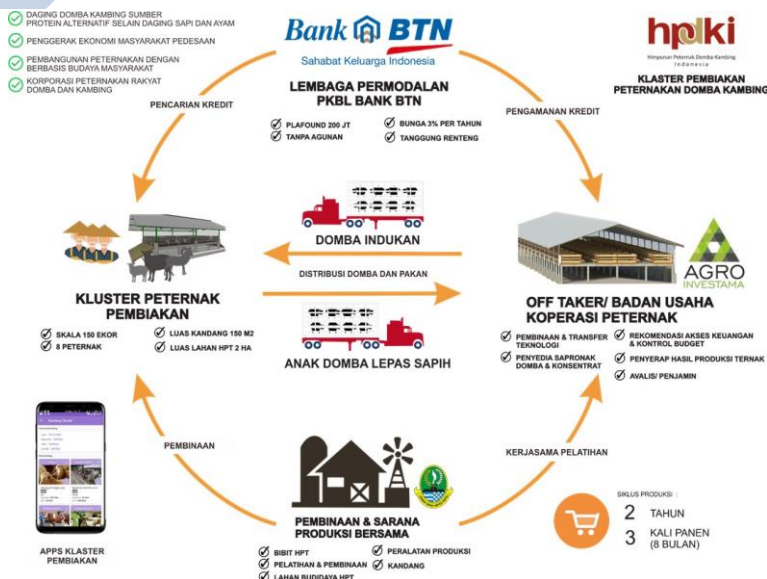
DAGING DOMBA KAMBING SUMBER PROTEIN ALTERNATIF SELAIN DAGING SAPI DAN AYAM
PENGGERAK EKONOMI MASYARAKAT PEDESAAN
PEMBANGUNAN PETERNAKAN DENGAN BERBASIS BUDAYA MASYARAKAT
KORPORASI PETERNAKAN RAKYAT DOMBA DAN KAMBING

Bank BTN
Sahabat Keluarga Indonesia

LEMBAGA PERMODALAN PKBL BANK BTN
PLAFOUND 200 JT
TANPA AGUNAN
BUNGA 3% PER TAHUN
TANGGUNG RENTENG

hpdki
Himpunan Peternak Domba Kambing Indonesia
KLASTER PEMBIAKAN PETERNAKAN DOMBA KAMBING

PENCARIAN KREDIT
PENGAMANAN KREDIT

DOMBA INDUKAN
DISTRIBUSI DOMBA DAN PAKAN
ANAK DOMBA LEPAS SAPIH

KLUSTER PETERNAK PEMBIAKAN
SKALA 150 EKOR
8 PETERNAK
LUAS KANDANG 150 M2
LUAS LAHAN HPT 2 HA

AGRO INVESTAMA
OFF TAKER/ BADAN USAHA KOPERASI PETERNAK
PEMBINAAN & TRANSFER TEKNOLOGI
PENYEDIA SAPRONAK DOMBA & KONSENTRAT
REKOMENDASI AKSES KEUANGAN & KONTROL BUDGET
PENYERAP HASIL PRODUKSI TERNAK
AVALIS/ PENJAMIN

PEMBINAAN
KERJASAMA PELATIHAN

APPS KLASTER PEMBIAKAN

PEMBINAAN & SARANA PRODUKSI BERSAMA
BIBIT HPT
PELATIHAN & PEMBINAAN
LAHAN BUDIDAYA HPT
PERALATAN PRODUKSI
KANDANG

SIKLUS PRODUKSI :
2 TAHUN
3 KALI PANEN (8 BULAN)